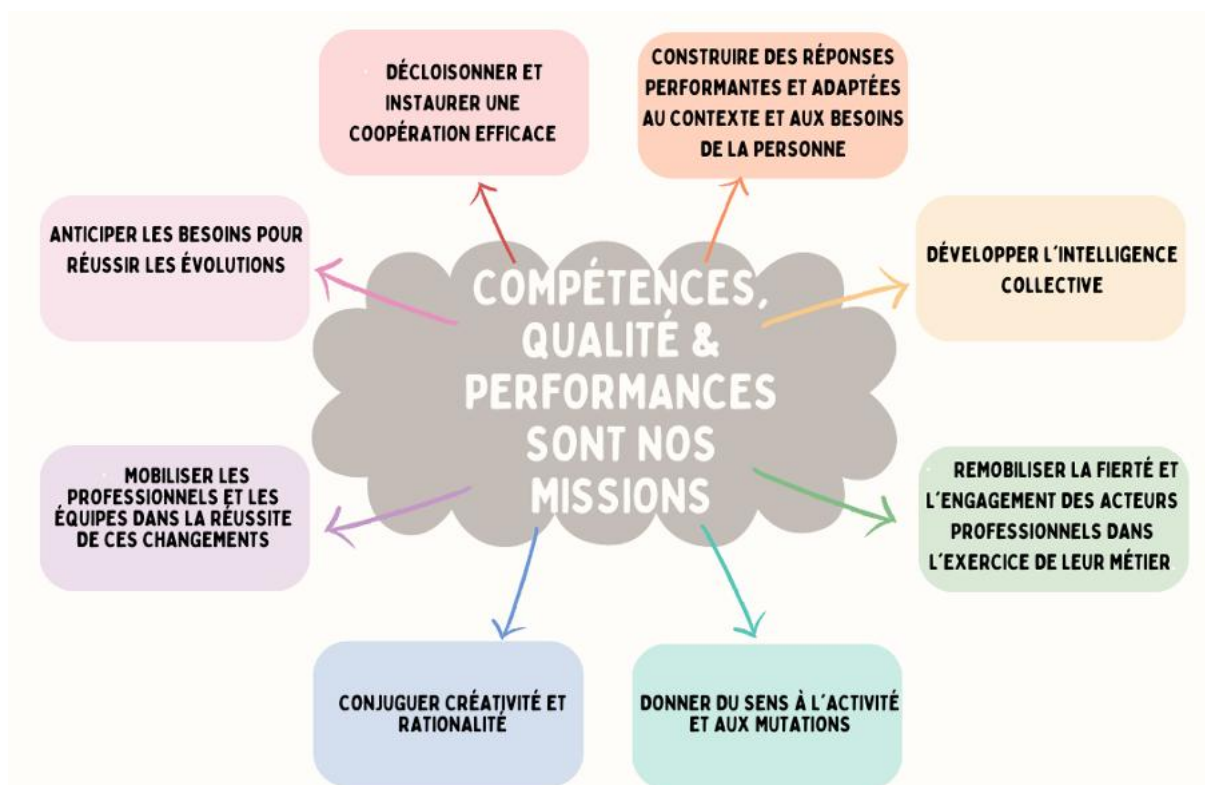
COMPÉTENCES, QUALITÉ & PERFORMANCES SONT NOS MISSIONS

DÉCLOISONNER ET INSTAURER UNE COOPÉRATION EFFICACE

CONSTRUIRE DES RÉPONSES PERFORMANTES ET ADAPTÉES AU CONTEXTE ET AUX BESOINS DE LA PERSONNE

ANTICIPER LES BESOINS POUR RÉUSSIR LES ÉVOLUTIONS

DÉVELOPPER L'INTELLIGENCE COLLECTIVE

MOBILISER LES PROFESSIONNELS ET LES ÉQUIPES DANS LA RÉUSSITE DE CES CHANGEMENTS

REMOBILISER LA FIERTÉ ET L'ENGAGEMENT DES ACTEURS PROFESSIONNELS DANS L'EXERCICE DE LEUR MÉTIER

CONJUGUER CRÉATIVITÉ ET RATIONALITÉ

DONNER DU SENS À L'ACTIVITÉ ET AUX MUTATIONS